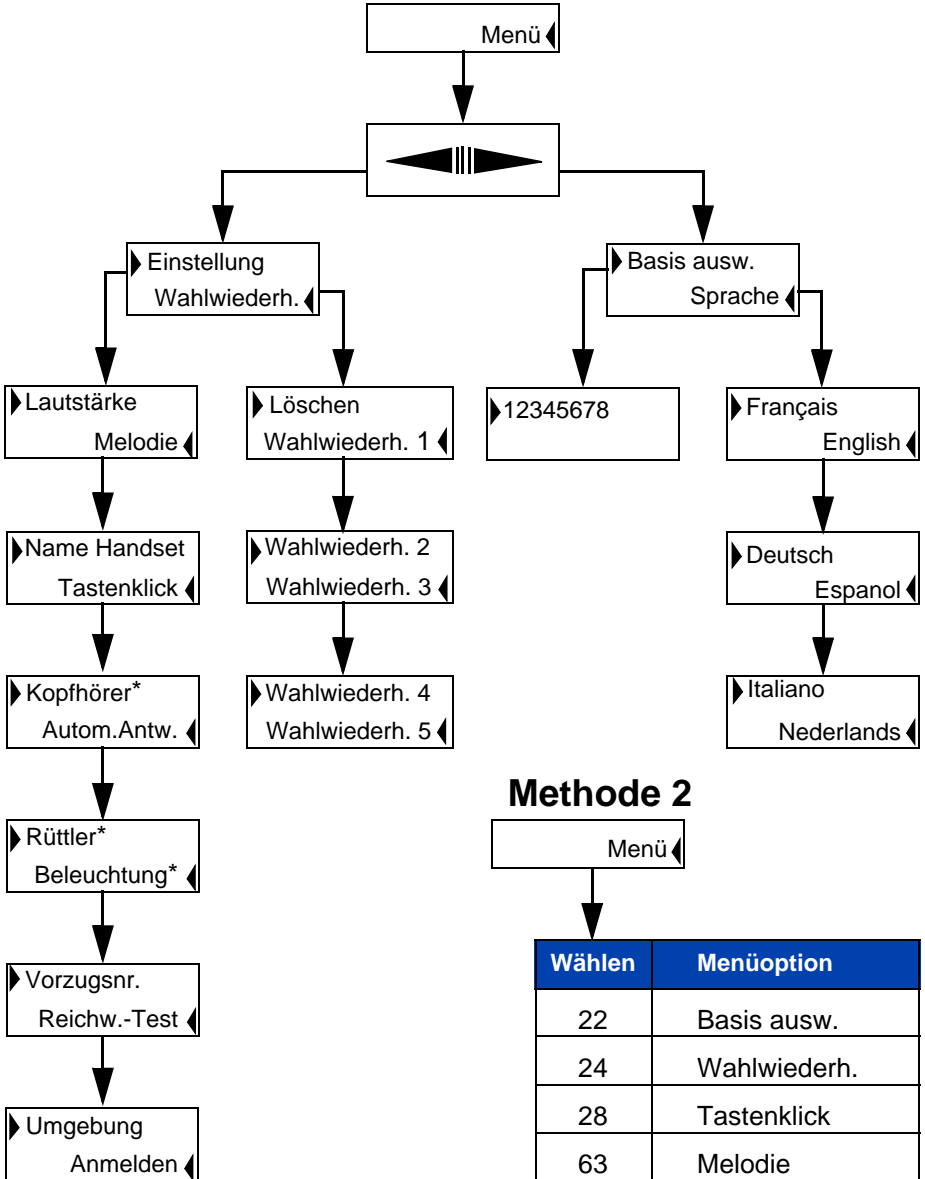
Menü

Einstellung
Wahlwiederh.

Basis ausw.
Sprache

Lautstärke
Melodie

Löschen
Wahlwiederh. 1

12345678

Français
English

Name Handset
Tastenklick

Wahlwiederh. 2
Wahlwiederh. 3

Deutsch
Espanol

Kopfhörer*
Autom.Antw.

Wahlwiederh. 4
Wahlwiederh. 5

Italiano
Nederlands

Rüttler*
Beleuchtung*

Vorzugsnr.
Reichw.-Test

Umgebung
Anmelden

Methode 2

Menü

| Wählen | Menüoption |
|---|---|
| 22 | Basis ausw. |
| 24 | Wahlwiederh. |
| 28 | Tastenklick |
| 63 | Melodie |